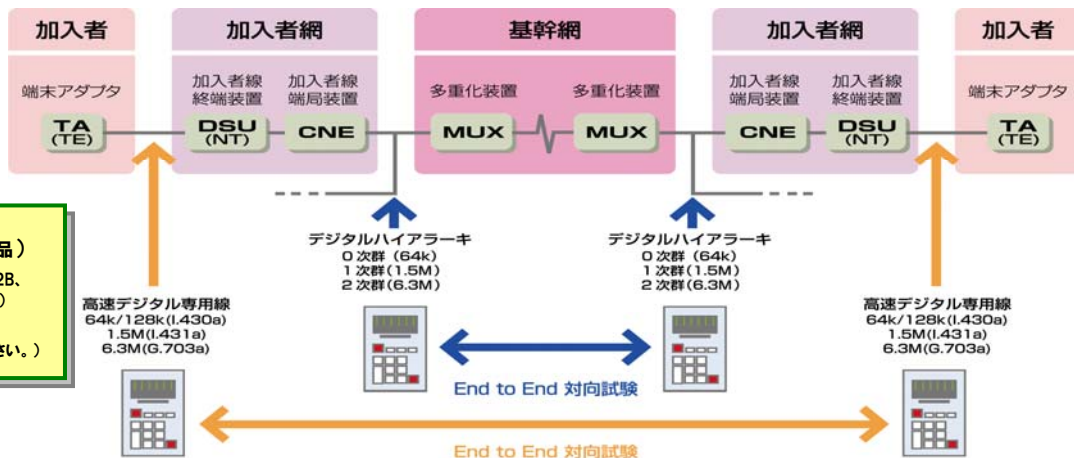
加入者

端末アダプタ

TA (TE)

加入者網

加入者線終端装置

DSU (NT)

加入者線端局装置

CNE

基幹網

多重化装置

MUX

多重化装置

MUX

加入者網

加入者線端局装置

CNE

加入者線終端装置

DSU (NT)

加入者

端末アダプタ

TA (TE)

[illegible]品）
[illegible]2B、
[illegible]）
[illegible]さい。）

デジタルハイアラーキ
０次群（64k）
１次群(1.5M)
２次群(6.3M)

デジタルハイアラーキ
０次群（64k）
１次群(1.5M)
２次群(6.3M)

高速デジタル専用線
64k/128k(I.430a)
1.5M(I.431a)
6.3M(G.703a)

高速デジタル専用線
64k/128k(I.430a)
1.5M(I.431a)
6.3M(G.703a)

End to End 対向試験

End to End 対向試験